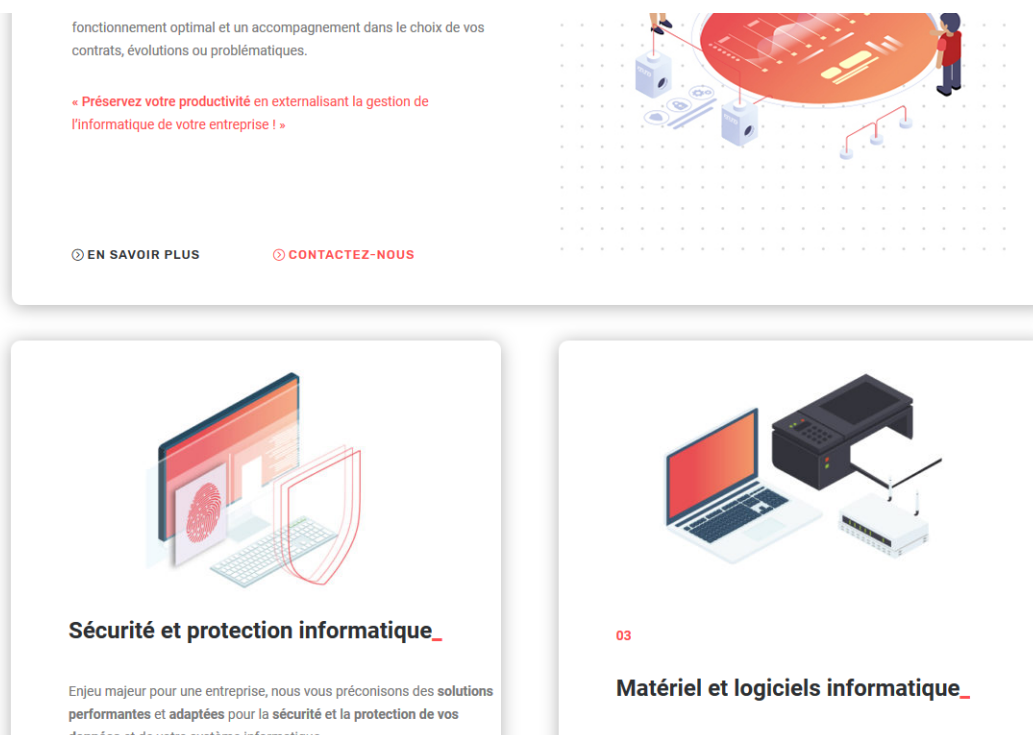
fonctionnement optimal et un accompagnement dans le choix de vos contrats, évolutions ou problématiques.

« Préservez votre productivité en externalisant la gestion de l'informatique de votre entreprise ! »

EN SAVOIR PLUS

CONTACTEZ-NOUS

Sécurité et protection informatique_

Enjeu majeur pour une entreprise, nous vous préconisons des solutions performantes et adaptées pour la sécurité et la protection de vos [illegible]

03

Matériel et logiciels informatique_